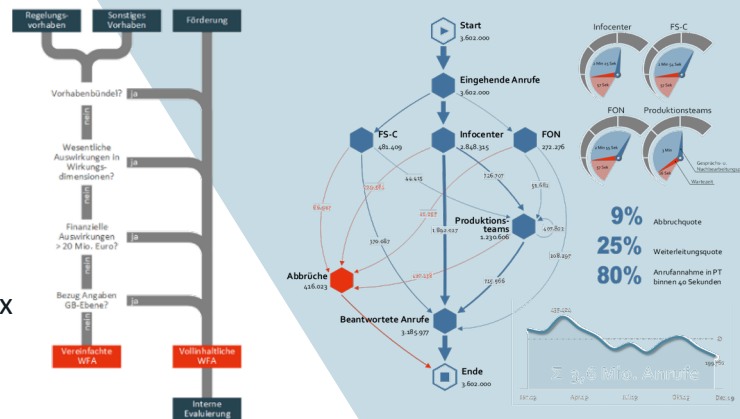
Regelungsvorhaben

Sonstiges Vorhaben

Förderung

Vorhabenbündel?

ja

nein

Wesentliche Auswirkungen in Wirkungsdimensionen?

ja

nein

Finanzielle Auswirkungen > 20 Mio. Euro?

ja

nein

Bezug Angaben GB-Ebene?

ja

nein

Vereinfachte WFA

Vollinhaltliche WFA

Interne Evaluierung

X

Start
3.602.000

Eingehende Anrufe
3.602.000

FS-C
481.409

Infocenter
2.848.315

FON
272.276

29.212

44.413

726.707

33.682

56.997

22.237

Produktionsteams
1.230.606

407.822

379.687

1.862.027

108.297

Abbrüche
416.023

190.255

735.956

Beantwortete Anrufe
3.185.977

Ende
3.602.000

Infocenter

FS-C

FON

Produktionsteams

Gespräche- u. Nachbearbeitungszeit

Wartezeit

9%
Abbruchquote

25%
Weiterleitungsquote

80%
Anrufannahme in PT binnen 40 Sekunden

439.423

199.760

Ø 3,6 Mio. Anrufe